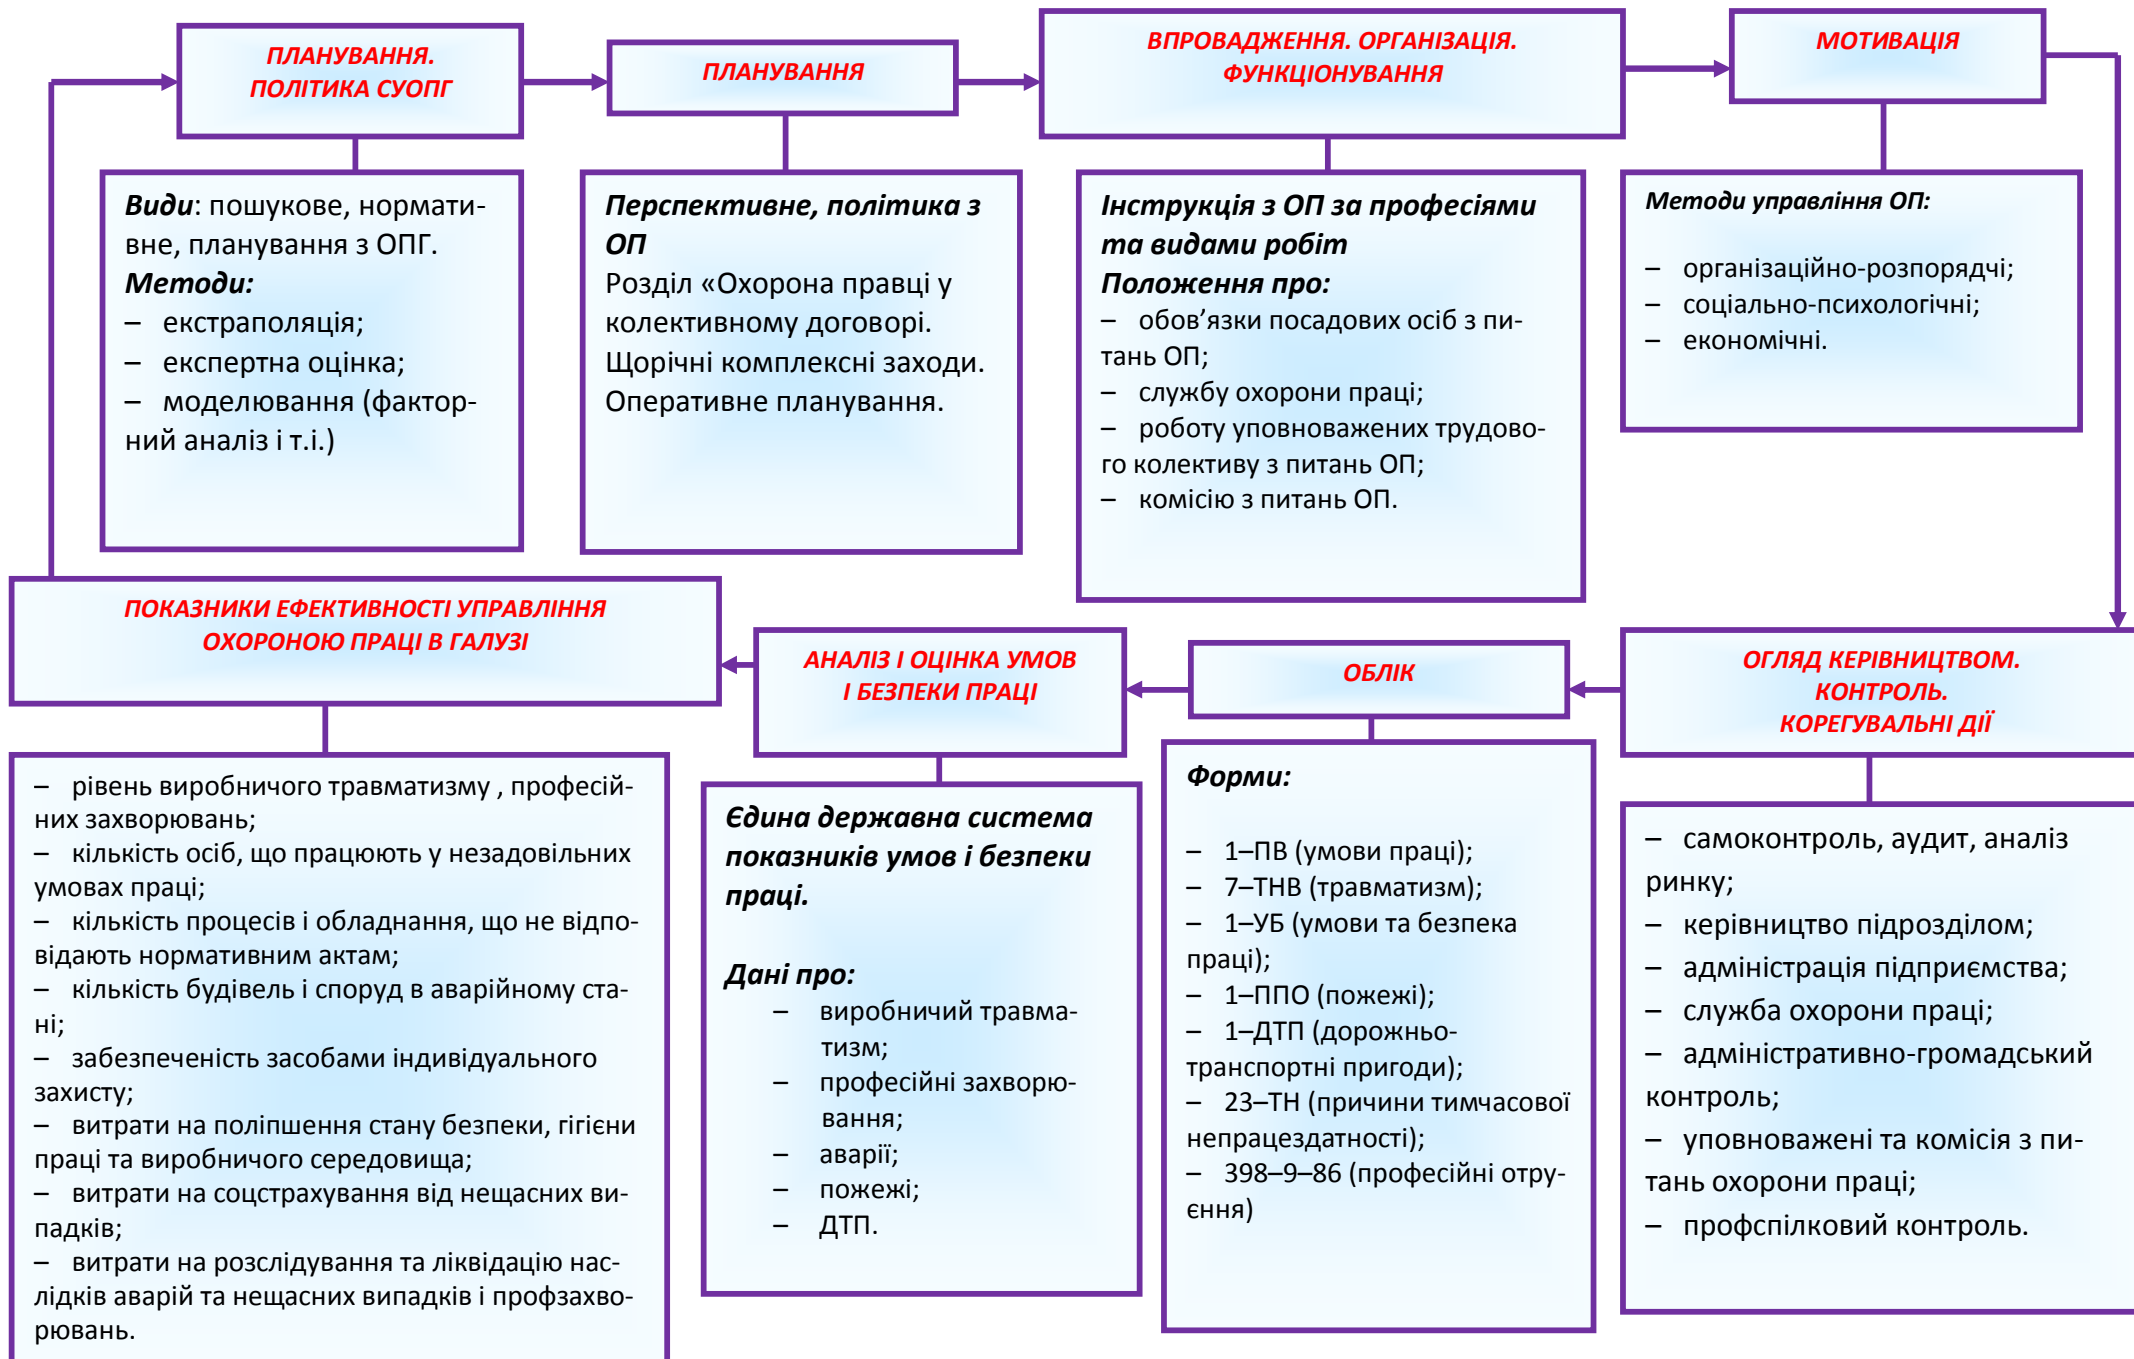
ПЛАНУВАННЯ. ПОЛІТИКА СУОПГ

ПЛАНУВАННЯ

ВПРОВАДЖЕННЯ. ОРГАНІЗАЦІЯ. ФУНКЦІОНУВАННЯ

МОТИВАЦІЯ

Види: пошукове, нормативне, планування з ОПГ.
Методи:
– екстраполяція;
– експертна оцінка;
– моделювання (факторний аналіз і т.і.)

Перспективне, політика з ОП
Розділ «Охорона правці у колективному договорі.
Щорічні комплексні заходи.
Оперативне планування.

Інструкція з ОП за професіями та видами робіт
Положення про:
– обов'язки посадових осіб з питань ОП;
– службу охорони праці;
– роботу уповноважених трудового колективу з питань ОП;
– комісію з питань ОП.

Методи управління ОП:
– організаційно-розпорядчі;
– соціально-психологічні;
– економічні.

ПОКАЗНИКИ ЕФЕКТИВНОСТІ УПРАВЛІННЯ ОХОРОНОЮ ПРАЦІ В ГАЛУЗІ

АНАЛІЗ І ОЦІНКА УМОВ І БЕЗПЕКИ ПРАЦІ

ОБЛІК

ОГЛЯД КЕРІВНИЦТВОМ. КОНТРОЛЬ. КОРЕГУВАЛЬНІ ДІЇ

– рівень виробничого травматизму , професійних захворювань;
– кількість осіб, що працюють у незадовільних умовах праці;
– кількість процесів і обладнання, що не відповідають нормативним актам;
– кількість будівель і споруд в аварійному стані;
– забезпеченість засобами індивідуального захисту;
– витрати на поліпшення стану безпеки, гігієни праці та виробничого середовища;
– витрати на соцстрахування від нещасних випадків;
– витрати на розслідування та ліквідацію наслідків аварій та нещасних випадків і профзахворювань.

Єдина державна система показників умов і безпеки праці.

Дані про:
– виробничий травматизм;
– професійні захворювання;
– аварії;
– пожежі;
– ДТП.

Форми:
– 1–ПВ (умови праці);
– 7–ТНВ (травматизм);
– 1–УБ (умови та безпека праці);
– 1–ППО (пожежі);
– 1–ДТП (дорожньо-транспортні пригоди);
– 23–ТН (причини тимчасової непрацездатності);
– 398–9–86 (професійні отруєння)

– самоконтроль, аудит, аналіз ринку;
– керівництво підрозділом;
– адміністрація підприємства;
– служба охорони праці;
– адміністративно-громадський контроль;
– уповноважені та комісія з питань охорони праці;
– профспілковий контроль.